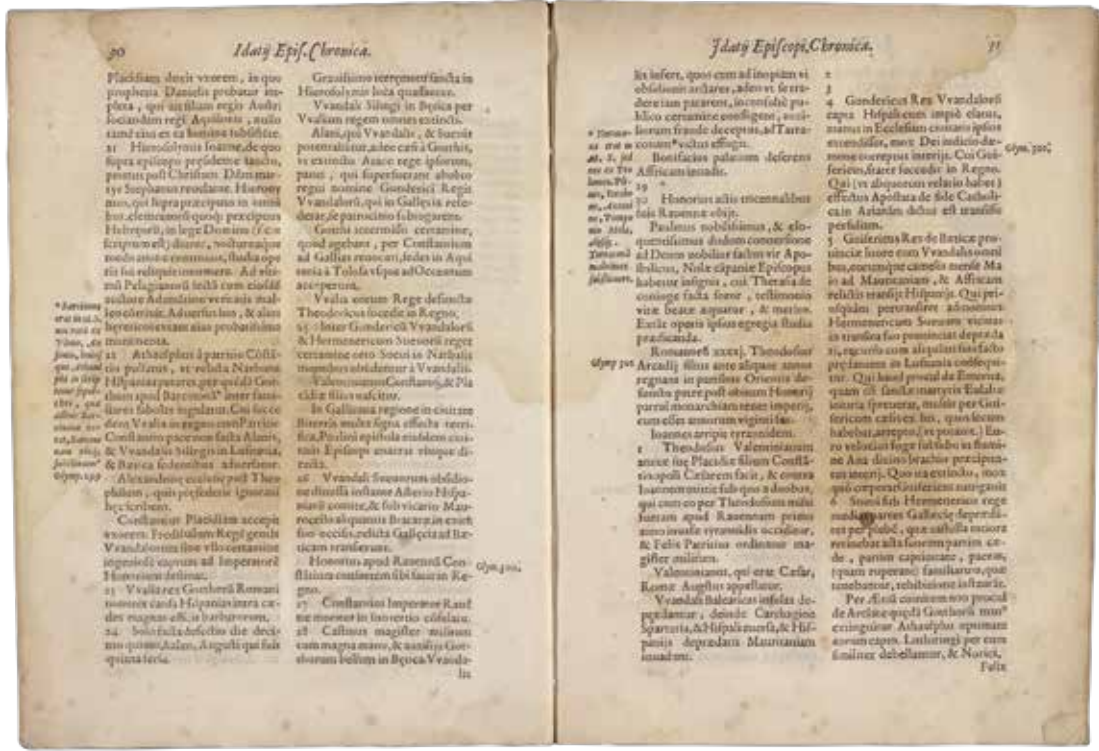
30 Idatij Epis. Chronica.

Placidiam ducit vxorem, in quo prophetia Danielis probatur impleta, qui ait filiam regis Austri sociandam regi Aquilonis, nullo tamē eius ex ea semine subsistēte.
21 Hierosolymis Ioannē, de quo supra episcopo præsidente, sanctus, postus post Christum Dñm martyr Stephanus reuelatur. Honorius, qui supra præcipuus in sanctitate, clemensq; quoq; præcipuus Hebreorū, in lege Domini (fi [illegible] scripturæ est) docuit, voluntateque modo ante ei commissus, studia opera sui reliquit intermissa. Ad ultimū Pelagianorū sectā cum ciuitati auditore Adamātino veritatis studio obtinuit. Aduersus hos, & alios hæreticos etiam alias probatissimo monumenta.
21 Athaulphus à patricio Cōstātio pulsatus, et relicta Narbona Hispanias petere, per quēdā Gothum apud Barcinonē inter familiares fabulas iugulatur. Cui successit Vvalia in regno cum Patricio Constantio pace mox facta Alanis, & Vvandalis Silingis in Lusitania, & Bætica sedentibus aduersatur.
Alexandriæ episcopus post Theophilum, quis præsederit ignorat hęc scribens.
Constantius Placidiam accepit vxorem: Fredibalum Regē gentis Vvandalorum sine vllo certamine ingeniosè captum ad Imperatorē Honorium destinat.
21 Vvalia rex Gothorū Romani nominis causa Hispanias intra cædes magnas efficit barbarorum.
24 Sole facta defectio die decimo quinto, Alan. Augusti quæ fuit quinta feria.

Grauissimo terræmotu facta in Hierosolymis loca quassatur.
Vvandali Silingi in Bætica per Vvaliam regem omnes extincti.
Alani, qui Vvandalis, & Sueuis potentabantur, adeo cæsi à Gothis, vt extincto Atace rege ipsorum, pauci, qui superfuerant abolito regni nomine Gunderici Regis Vvandalorū, qui in Gallęcia resederat, se patrocinio subiugarent.
Gothi intermisso certamine, quod agebant, per Constantium ad Gallias reuocati, sedes in Aquitania à Tolosa vsque ad Oceanum acceperunt.
Vvalia eorum Rege defuncto Theodericus succedit in Regno,
25 Inter Gundericū Vvandalorū & Hermenericum Suevorū reges certamine orto Sueui in Nerbasis montibus obsidentur à Vvandalis.
Valentinianum Constantio, & Placidæ filius nascitur.
In Gallicana regione in ciuitate Biterris multa signa effecta terrifica, Paulini epistola eiusdem ciuitatis Episcopi enarrat vbique directa.
26 Vvandali Sueuorum obsidione dimissa instante Asterio Hispaniarū comite, & sub vicario Maurocello aliquantis Bracaræ in exitu suo occisis, relicta Gallęcia ad Bæticam transierunt.
Honorius apud Rauennā Constantium consortem sibi facit in Regno.
27 Constantius Imperator Rauennę moritur in suo tertio cōsulatu.
28 Castinus magister militum cum magna manu, & auxilijs Gothorum bellum in Bæticā Vvandalis

Olym. 300.

* Saturninus erat in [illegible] ... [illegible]
Olymp. 299.

Idatij Episcopi Chronica. 31

lis infert, quos cum ad inopiam vi obsidionis arctaret, adeo vt se tradere iam pararent, inconsultè publico certamine confligens, auxiliorum fraude deceptus, ad Tarraconam * victus effugit.
Bonifacius palatium deserens Africam inuadit.
29 *
30 Honorius actis tricennalibus suis Rauennæ obijt.
Paulinus nobilissimus, & eloquentissimus dudum consertione ad Deum nobiliter factus vir Apostolicus, Nolæ cāpaniæ Episcopus habetur insignis, cui Therasia de coniuge facta soror, testimonio vitæ beatæ æquatur, & meritis. Extat operis ipsius egregia studia prædicanda.
Romanorū xxxvj. Theodosius Arcadij filius ante aliquot annos regnans in partibus Orientis defuncto patre post obitum Honorij patrui monarchiam tenet imperij, cum esset annorum viginti fere.
Ioannes arripit tyrannidem.
1 Theodosius Valentinianum antea sup Placidiæ filium Constātij apud Cæsarem facit, & contra Ioannem mittit sub quo a duobus, qui cum eo per Theodosium missi fuerant apud Rauennam primo anno inuasæ tyrannidis occiditur. & Felix Patricius ordinatur magister militum.
Valentinianus, qui erat Cæsar, Romæ Augustus appellatur.
Vvandali Balearicas insulas depredantur, deinde Carthagine Spartaria, & Hispali euersa, & Hispanijs depredatis Mauritaniam inuadunt.

* Tarraconam erat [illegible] ... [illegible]
Olymp. 301.

2
3
4 Gundericus Rex Vvandalorū capta Hispali cum impiè elatus, manus in Ecclesiam ciuitatis ipsius extendisset, mox Dei iudicio dæmone correptus interijt. Cui Gisericus, frater succedit in Regno. Qui (vt aliquorum relatio habet) effectus Apostata de fide Catholica in Arrianā dicitur transisse perfidiam.
5 Gisericus Rex de Bætica prouinciæ littore cum Vvandalis omnibus, eorumque familiis mense Maio ad Mauritaniam, & Africam relictis transijt Hispanijs. Qui priusquā pertransiret admonitus Hermenericum Sueuum vicinas in transitu suo prouincias depredari, recursu cum aliquantis suis facto prędantem in Lusitania consequitur. Qui haud procul de Emerita, quam cū sanctæ martyris Eulaliæ iniuria spreuerat, maledictis per Gisericum cæsis ex his, quos secum habebat, arrepto, (vt putauit) Euro velocius fuge subsidio in flumine Ana diuino brachio præcipitatus interijt. Quo ita extincto, mox quo cœperat Gisericus nauigauit.
Sueui sub Hermenerico rege medias partes Gallecię depredantes per plebē, quæ castella tutiora retinebat, alia suorum partim cæde, partim captiuitate, pacem, quam ruperant familiarum, quæ tenebantur, redhibitione instaurāt.
Per Ætiū comitem non procul de Arelate quędā Gothorū manus extinguitur Athaulpho optimate eorum capto. Iuthringi per eum similiter debellantur, & Norici,
Felix

Olym. 302.